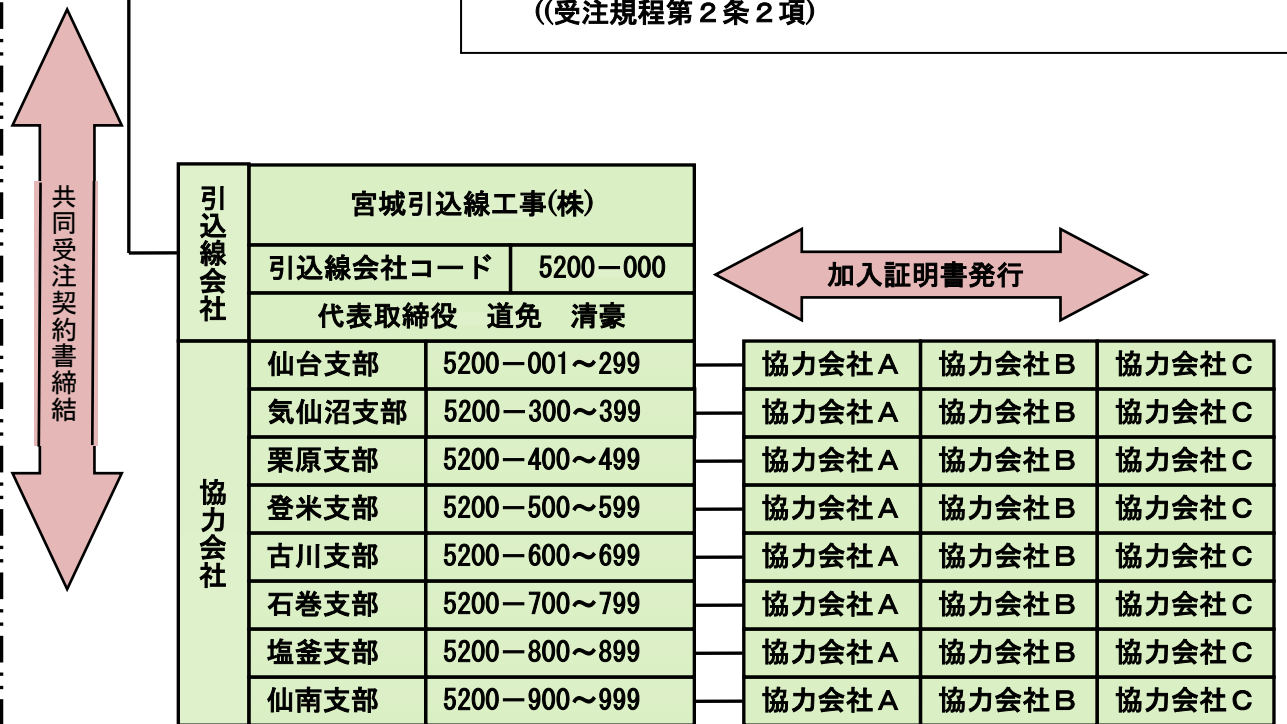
((受注規程第２条２項)

共同受注契約書締結

| 引込線会社 | 宮城引込線工事(株) | |
|---|---|---|
| | 引込線会社コード | 5200－000 |
| | 代表取締役　道免　清豪 | |
| 協力会社 | 仙台支部 | 5200－001～299 |
| | 気仙沼支部 | 5200－300～399 |
| | 栗原支部 | 5200－400～499 |
| | 登米支部 | 5200－500～599 |
| | 古川支部 | 5200－600～699 |
| | 石巻支部 | 5200－700～799 |
| | 塩釜支部 | 5200－800～899 |
| | 仙南支部 | 5200－900～999 |

加入証明書発行

| 協力会社Ａ | 協力会社Ｂ | 協力会社Ｃ |
|---|---|---|
| 協力会社Ａ | 協力会社Ｂ | 協力会社Ｃ |
| 協力会社Ａ | 協力会社Ｂ | 協力会社Ｃ |
| 協力会社Ａ | 協力会社Ｂ | 協力会社Ｃ |
| 協力会社Ａ | 協力会社Ｂ | 協力会社Ｃ |
| 協力会社Ａ | 協力会社Ｂ | 協力会社Ｃ |
| 協力会社Ａ | 協力会社Ｂ | 協力会社Ｃ |
| 協力会社Ａ | 協力会社Ｂ | 協力会社Ｃ |